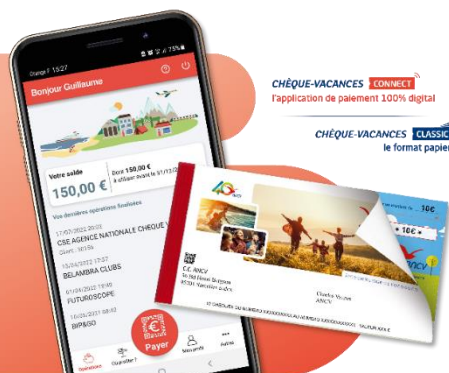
Orange F 15:27

Bonjour Guillaume

Votre solde
150,00 €
Dont 150,00 €
à utiliser avant le 31/12/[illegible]

Vos dernières opérations finalisées

17/02/2022 20:03
CSE AGENCE NATIONALE CHEQUE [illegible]

15/04/2022 17:57
BELAMBRA CLUBS

01/05/2022 10:45
FUTUROSCOPE

10/05/2022 08:42
BIP&GO

Opérations
Payer
Mon profil
Autres

CHÈQUE-VACANCES CONNECT
l'application de paiement 100% digital

CHÈQUE-VACANCES CLASSIC
le format papier

40 ans

C.E. ANCV

ANCV

10€
10€
ANCV